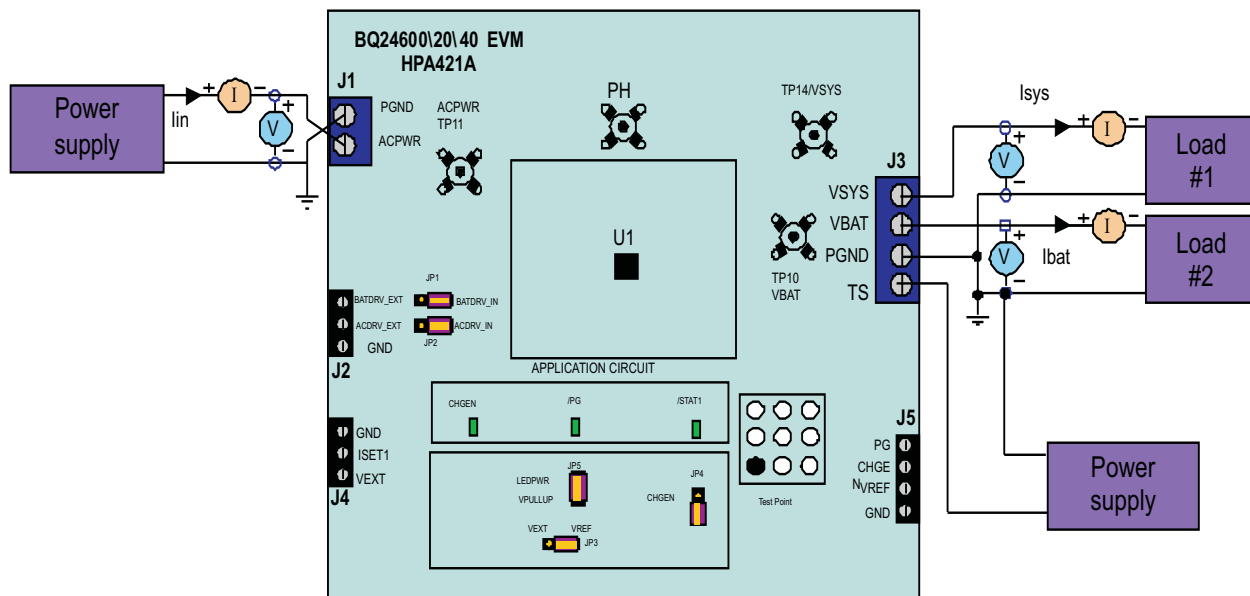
BQ24600\20\40 EVM
HPA421A

Power supply

Iin

+ I −

+ V −

J1

PGND

ACPWR

ACPWR
TP11

PH

TP14/VSYS

Isys

+ I −

Load #1

+ V −

J3

VSYS

VBAT

PGND

TS

+ I −

Load #2

+ V −

Ibat

U1

TP10
VBAT

JP1

BATDRV_EXT

BATDRV_IN

ACDRV_EXT

ACDRV_IN

JP2

GND

J2

APPLICATION CIRCUIT

CHGEN

/PG

/STAT1

GND

ISET1

VEXT

J4

LEDPWR

JP5

VPULLUP

VEXT

VREF

JP3

JP4

CHGEN

Test Point

J5

PG

CHGE

NVREF

GND

Power supply